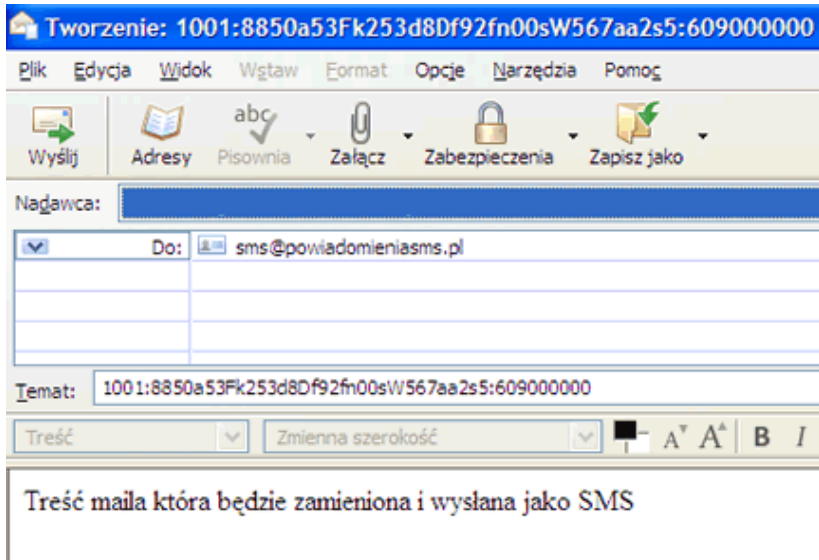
Tworzenie: 1001:8850a53Fk253d8Df92fn00sW567aa2s5:609000000

Plik Edycja Widok Wstaw Format Opcje Narzędzia Pomoc

Wyślij Adresy Pisownia Załącz Zabezpieczenia Zapisz jako

Nadawca:

Do: sms@powiadomieniasms.pl

Temat: 1001:8850a53Fk253d8Df92fn00sW567aa2s5:609000000

Treść Zmienna szerokość B I

Treść maila która będzie zamieniona i wysłana jako SMS